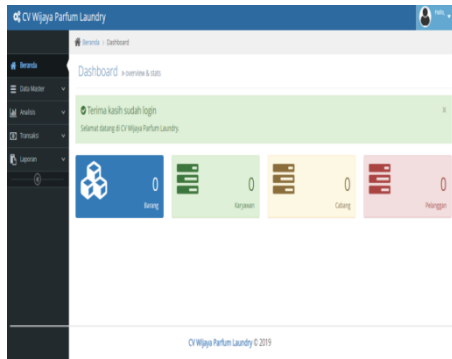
CV Wijaya Parfum Laundry

Hallo,

Beranda
Data Master
Analisis
Transaksi
Laporan

Beranda > Dashboard

Dashboard » overview & stats

Terima kasih sudah login
Selamat datang di CV Wijaya Parfum Laundry.
×

0
Barang

0
Karyawan

0
Cabang

0
Pelanggan

CV Wijaya Parfum Laundry © 2019